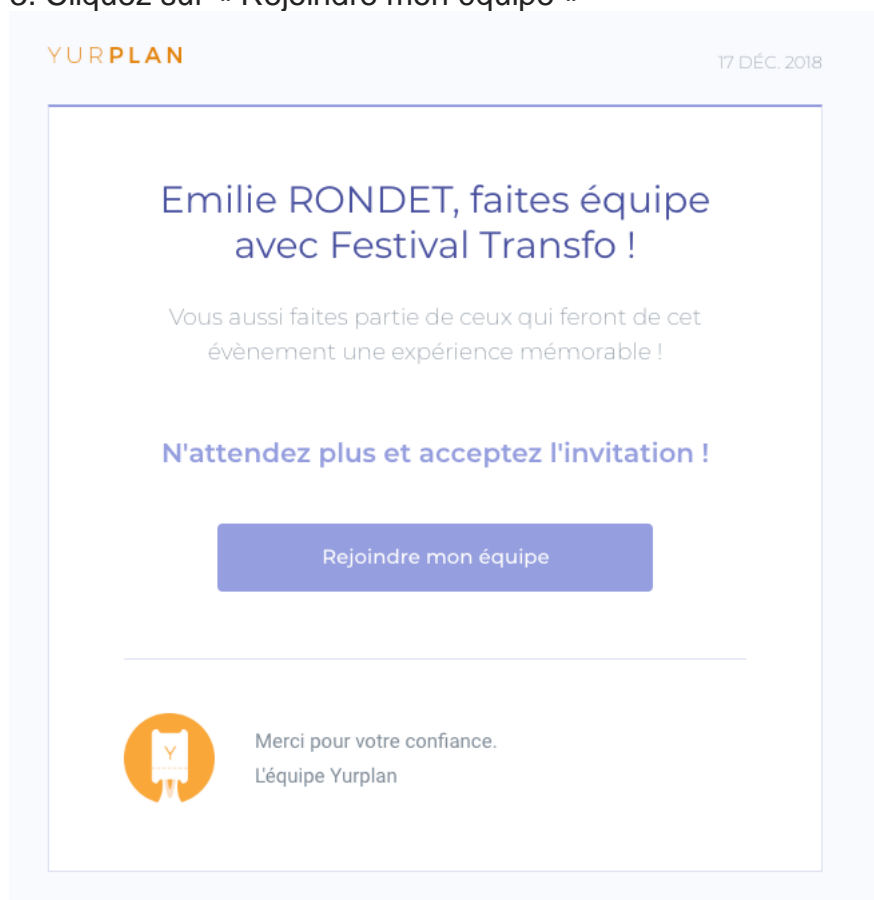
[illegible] « Rejoindre mon équipe »

YURPLAN

17 DÉC. 2018

Emilie RONDET, faites équipe avec Festival Transfo !

Vous aussi faites partie de ceux qui feront de cet évènement une expérience mémorable !

N'attendez plus et acceptez l'invitation !

Rejoindre mon équipe

Y

Merci pour votre confiance.
L'équipe Yurplan